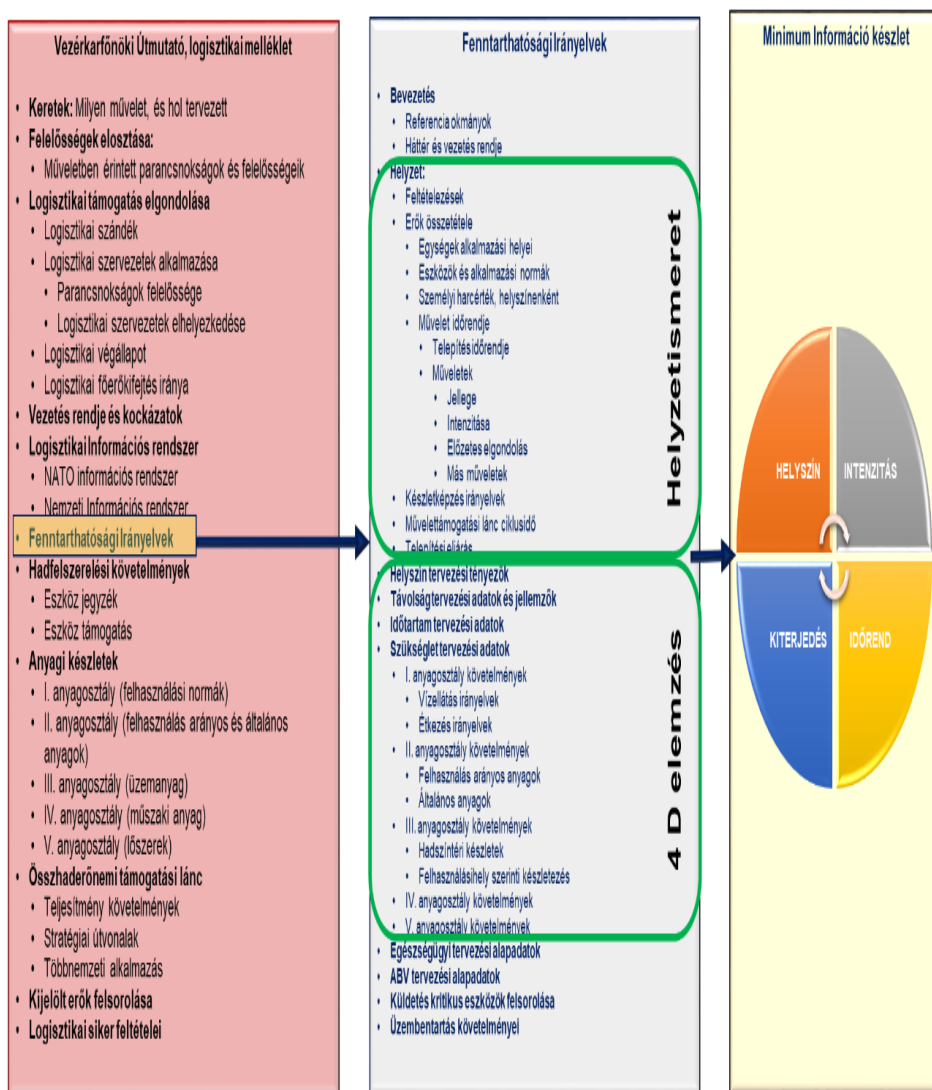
Vezérkarfőnöki Útmutató, logisztikai melléklet

- Keretek: Milyen művelet, és hol tervezett
- Felelősségek elosztása:
  - Műveletben érintett parancsnokságok és felelősségeik
- Logisztikai támogatás elgondolása
  - Logisztikai szándék
  - Logisztikai szervezetek alkalmazása
    - Parancsnokságok felelőssége
    - Logisztikai szervezetek elhelyezkedése
  - Logisztikai végállapot
  - Logisztikai főerőkifejtés iránya
- Vezetés rendje és kockázatok
- Logisztikai Információs rendszer
  - NATO információs rendszer
  - Nemzeti Információs rendszer
- Fenntarthatósági Irányelvek
- Hadfelszerelési követelmények
  - Eszköz jegyzék
  - Eszköz támogatás
- Anyagi készletek
  - I. anyagosztály (felhasználási normák)
  - II. anyagosztály (felhasználás arányos és általános anyagok)
  - III. anyagosztály (üzemanyag)
  - IV. anyagosztály (műszaki anyag)
  - V. anyagosztály (lőszerek)
- Összhaderőnemi támogatási lánc
  - Teljesítmény követelmények
  - Stratégiai útvonalak
  - Többnemzeti alkalmazás
- Kijelölt erők felsorolása
- Logisztikai siker feltételei

Fenntarthatósági Irányelvek

- Bevezetés
  - Referencia okmányok
  - Háttér és vezetés rendje
- Helyzet:
  - Feltételezések
  - Erők összetétele
    - Egységek alkalmazási helyei
    - Eszközök és alkalmazási normák
    - Személyi harcérték, helyszínenként
    - Művelet időrendje
      - Telepítés időrendje
      - Műveletek
        - Jellege
        - Intenzitása
        - Előzetes elgondolás
        - Más műveletek
  - Készletképzés irányelvek
  - Művelettámogatási lánc ciklusidő
  - Telepítési eljárás
- Helyszín tervezési tényezők
- Távolság tervezési adatok és jellemzők
- Időtartam tervezési adatok
- Szükséglet tervezési adatok
  - I. anyagosztály követelmények
    - Vízellátás irányelvek
    - Étkezés irányelvek
  - II. anyagosztály követelmények
    - Felhasználás arányos anyagok
    - Általános anyagok
  - III. anyagosztály követelmények
    - Hadszíntéri készletek
    - Felhasználáshely szerinti készletezés
  - IV. anyagosztály követelmények
  - V. anyagosztály követelmények
- Egészségügyi tervezési alapadatok
- ABV tervezési alapadatok
- Küldetés kritikus eszközök felsorolása
- Üzembentartás követelményei

Helyzetismeret

4 D elemzés

Minimum Információ készlet

HELYSZÍN
INTENZITÁS
KITERJEDÉS
IDŐREND